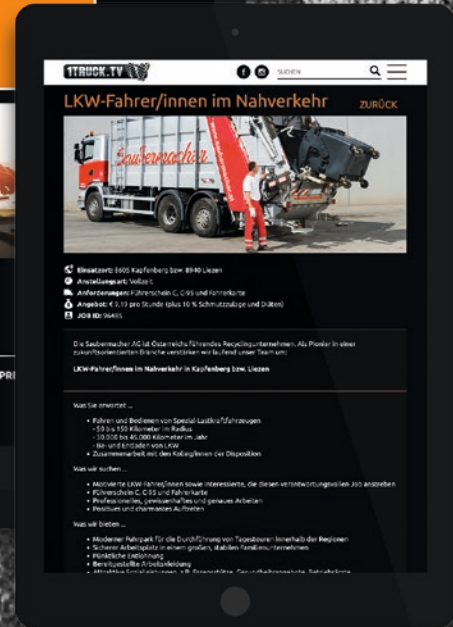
1TRUCK.TV

SUCHEN

LKW-Fahrer/innen im Nahverkehr

ZURÜCK

Saubermacher

Einsatzort: 8605 Kapfenberg bzw. 8940 Liezen

Anstellungsart: Vollzeit

Anforderungen: Führerschein C, C95 und Fahrerkarte

Angebot: € 9,13 pro Stunde (plus 10 % Schmutzzulage und Diäten)

JOB ID: 96485

Die Saubermacher AG ist Österreichs führendes Recyclingunternehmen. Als Pionier in einer zukunftsorientierten Branche verstärken wir laufend unser Team um:

LKW-Fahrer/innen im Nahverkehr in Kapfenberg bzw. Liezen

Was Sie erwartet ...

- Fahren und Bedienen von Spezial-Lastkraftfahrzeugen
- 50 bis 150 Kilometer im Radius
- 10.000 bis 45.000 Kilometer im Jahr
- Be- und Entladen von LKW
- Zusammenarbeit mit den Kolleg/innen der Disposition

Was wir suchen ...

- Motivierte LKW-Fahrer/innen sowie Interessierte, die diesen verantwortungsvollen Job anstreben
- Führerschein C, C95 und Fahrerkarte
- Professionelles, gewissenhaftes und genaues Arbeiten
- Positives und charmantes Auftreten

Was wir bieten ...

- Moderner Fahrpark für die Durchführung von Tagestouren innerhalb der Regionen
- Sicherer Arbeitsplatz in einem großen, stabilen Familienunternehmen
- Pünktliche Entlohnung
- Bereitgestellte Arbeitskleidung
- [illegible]

PRE